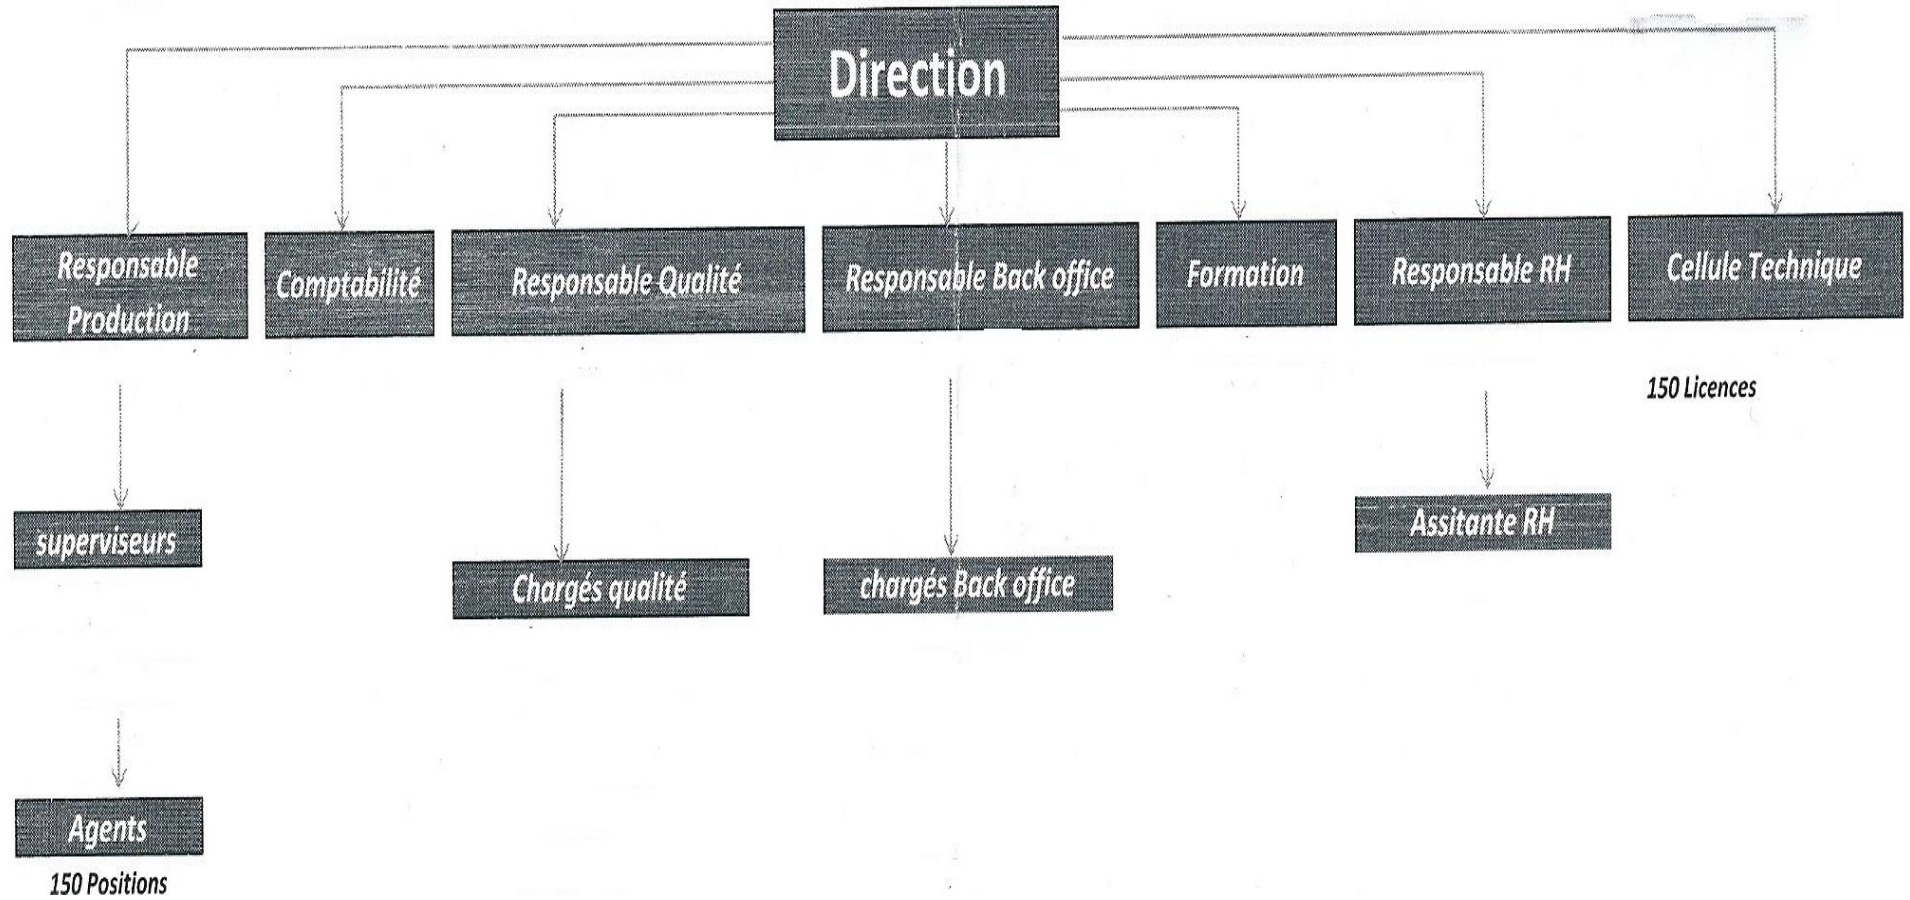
Direction

Responsable Production

Comptabilité

Responsable Qualité

Responsable Back office

Formation

Responsable RH

Cellule Technique

150 Licences

superviseurs

Chargés qualité

chargés Back office

Assitante RH

Agents

150 Positions